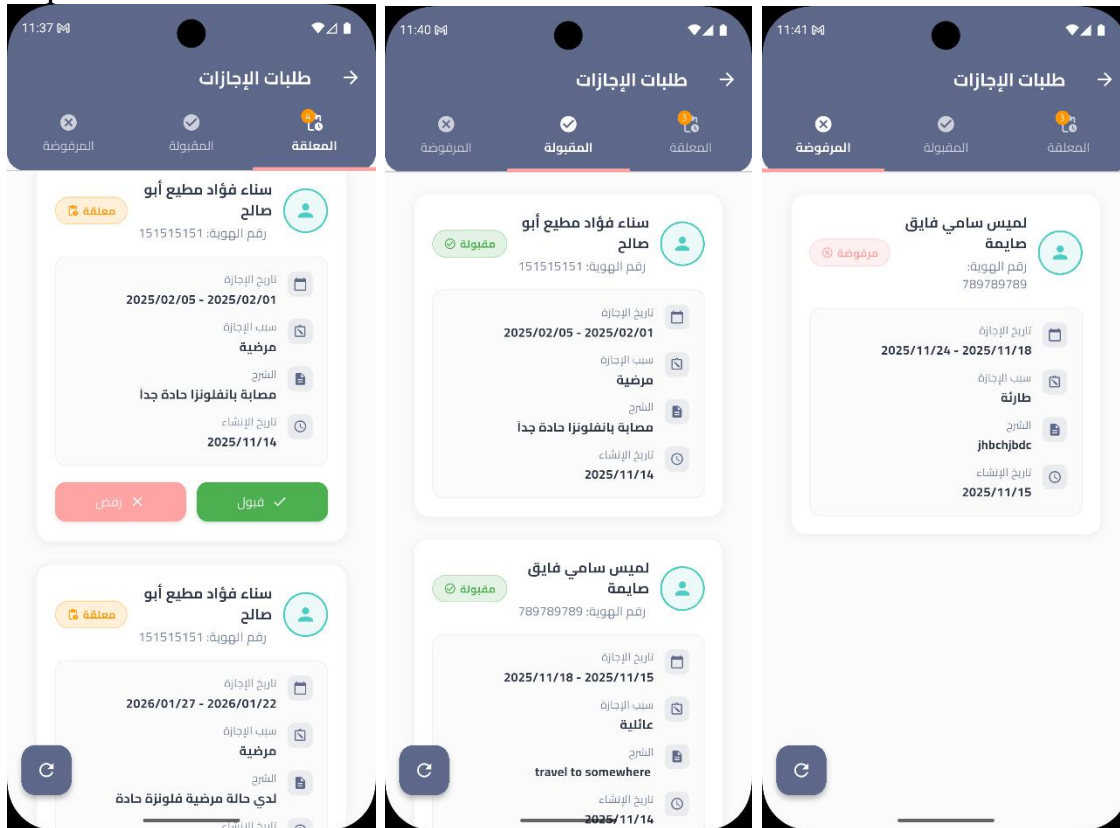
11:37

طلبات الإجازات

4
المعلقة
المقبولة
المرفوضة

سناء فؤاد مطيع أبو صالح
رقم الهوية: 151515151
معلقة

تاريخ الإجازة
2025/02/01 - 2025/02/05
سبب الإجازة
مرضية
الشرح
مصابة بانفلونزا حادة جداً
تاريخ الإنشاء
2025/11/14

قبول
رفض

سناء فؤاد مطيع أبو صالح
رقم الهوية: 151515151
معلقة

تاريخ الإجازة
2026/01/22 - 2026/01/27
سبب الإجازة
مرضية
الشرح
لدي حالة مرضية فلونزة حادة
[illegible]

11:40

طلبات الإجازات

3
المعلقة
المقبولة
المرفوضة

سناء فؤاد مطيع أبو صالح
رقم الهوية: 151515151
مقبولة

تاريخ الإجازة
2025/02/01 - 2025/02/05
سبب الإجازة
مرضية
الشرح
مصابة بانفلونزا حادة جداً
تاريخ الإنشاء
2025/11/14

لميس سامي فايق صايمة
رقم الهوية: 789789789
مقبولة

تاريخ الإجازة
2025/11/15 - 2025/11/18
سبب الإجازة
عائلية
الشرح
travel to somewhere
تاريخ الإنشاء
2025/11/14

11:41

طلبات الإجازات

3
المعلقة
المقبولة
المرفوضة

لميس سامي فايق صايمة
رقم الهوية: 789789789
مرفوضة

تاريخ الإجازة
2025/11/18 - 2025/11/24
سبب الإجازة
طارئة
الشرح
jhbchjbdc
تاريخ الإنشاء
2025/11/15